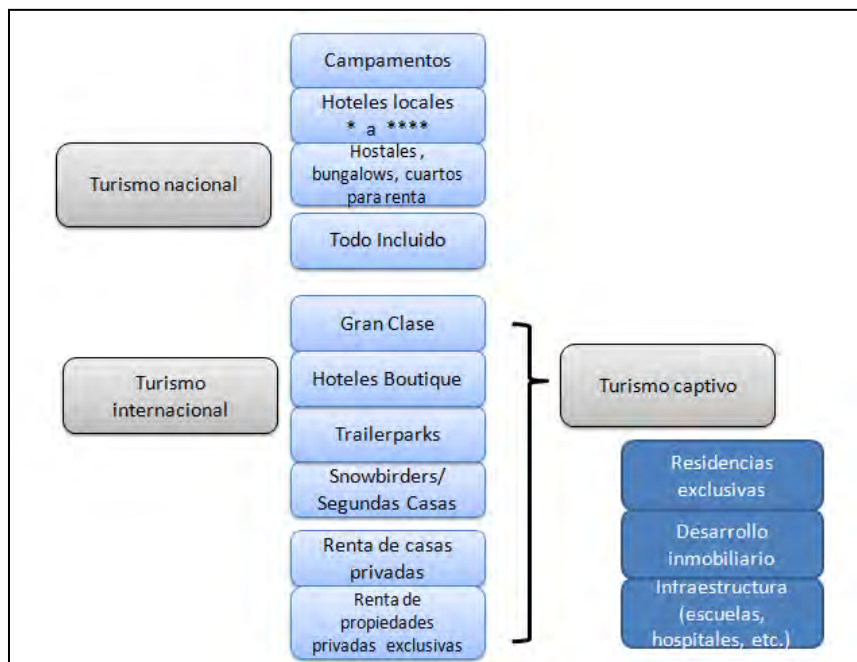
Campamentos

Hoteles locales
* a ****

Hostales , bungalows, cuartos para renta

Todo Incluido

Turismo nacional

Gran Clase

Hoteles Boutique

Trailerparks

Snowbirders/ Segundas Casas

Renta de casas privadas

Renta de propiedades privadas exclusivas

Turismo internacional

Turismo captivo

Residencias exclusivas

Desarrollo inmobiliario

Infraestructura (escuelas, hospitales, etc.)